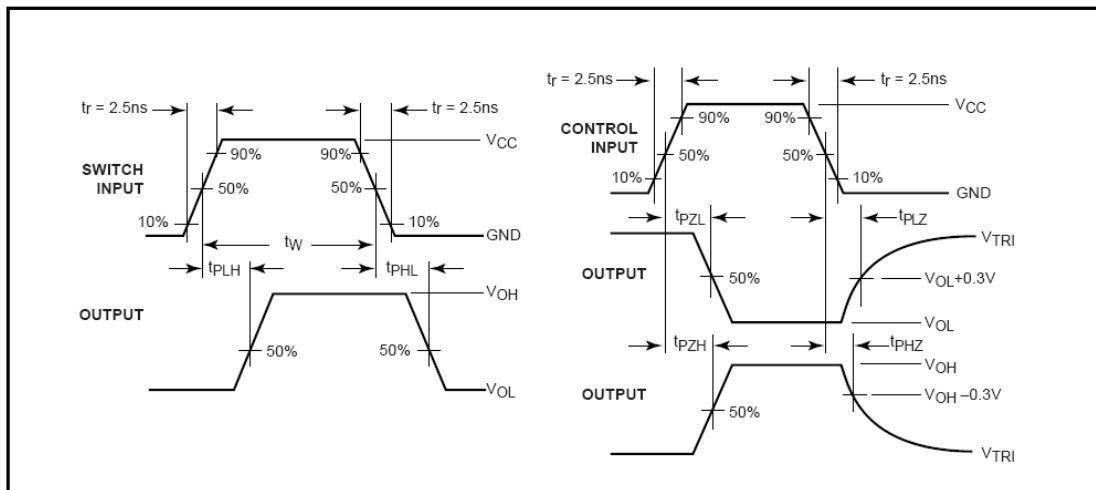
$t_r$ = 2.5ns
$t_r$ = 2.5ns
$V_{CC}$
90%
90%
SWITCH INPUT
50%
50%
10%
10%
GND
$t_W$
$t_{PLH}$
$t_{PHL}$
$V_{OH}$
OUTPUT
50%
50%
$V_{OL}$

$t_r$ = 2.5ns
$t_r$ = 2.5ns
$V_{CC}$
CONTROL INPUT
90%
90%
50%
50%
10%
10%
GND
$t_{PZL}$
$t_{PLZ}$
$V_{TRI}$
OUTPUT
50%
$V_{OL}$+0.3V
$V_{OL}$
$t_{PZH}$
$t_{PHZ}$
$V_{OH}$
OUTPUT
$V_{OH}$ –0.3V
50%
$V_{TRI}$